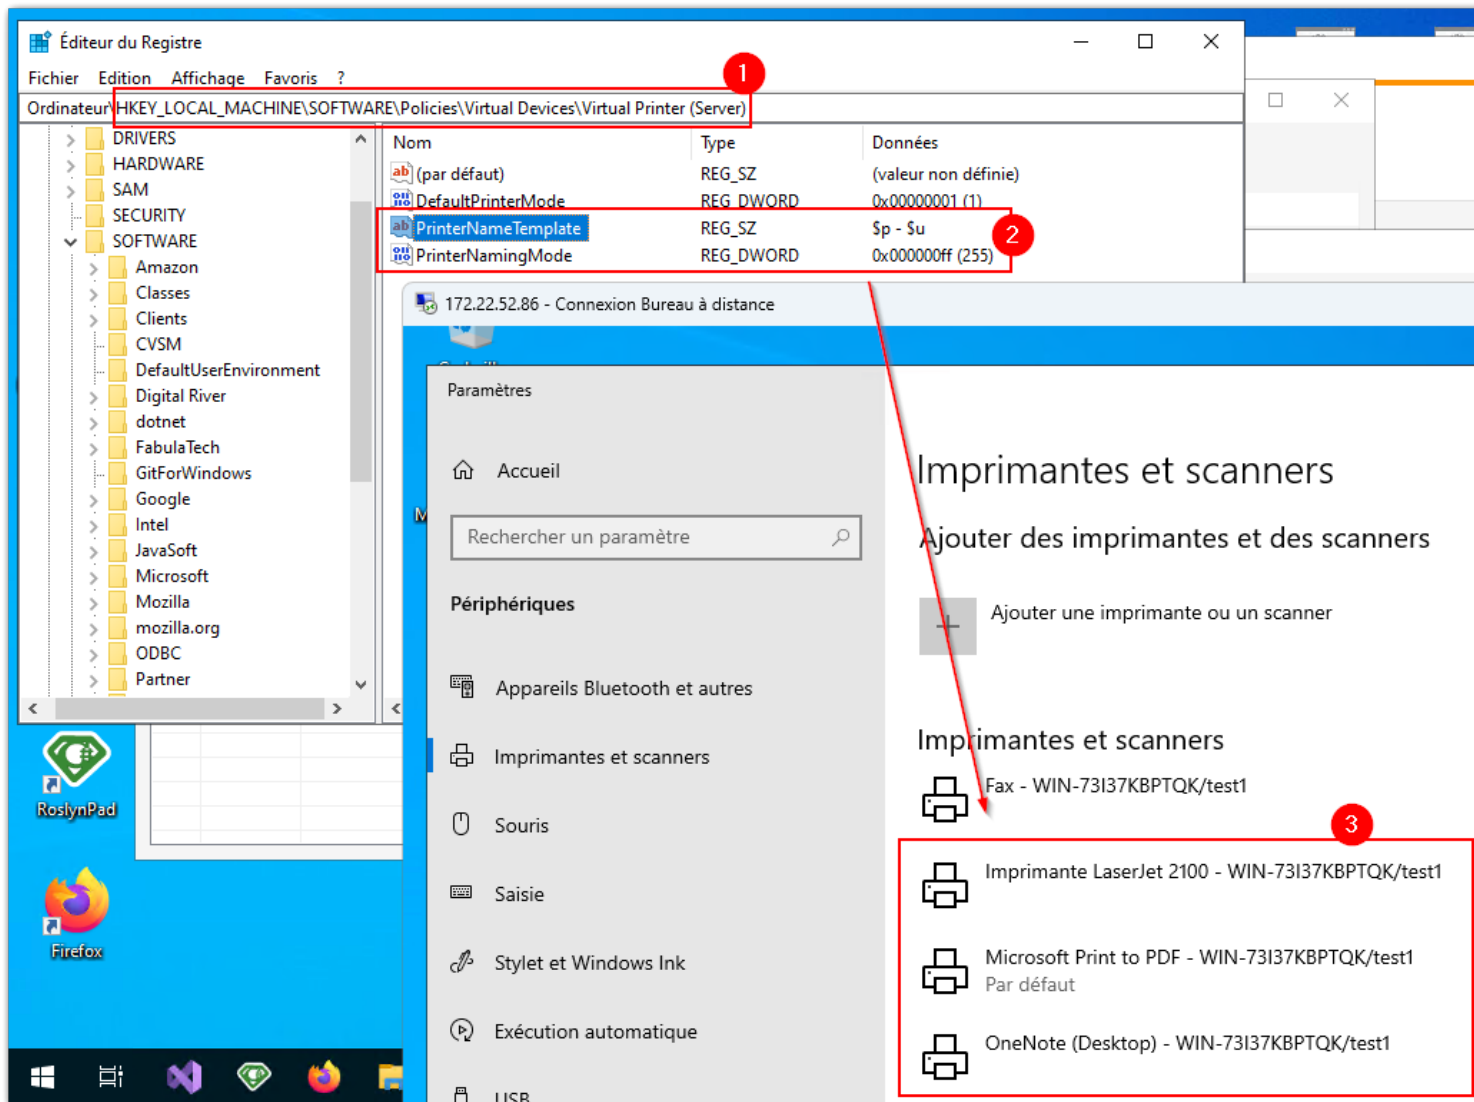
Éditeur du Registre

Fichier Edition Affichage Favoris ?

1

Ordinateur\HKEY_LOCAL_MACHINE\SOFTWARE\Policies\Virtual Devices\Virtual Printer (Server)

DRIVERS
HARDWARE
SAM
SECURITY
SOFTWARE
Amazon
Classes
Clients
CVSM
DefaultUserEnvironment
Digital River
dotnet
FabulaTech
GitForWindows
Google
Intel
JavaSoft
Microsoft
Mozilla
mozilla.org
ODBC
Partner

| Nom | Type | Données |
|---|---|---|
| (par défaut) | REG_SZ | (valeur non définie) |
| DefaultPrinterMode | REG_DWORD | 0x00000001 (1) |
| PrinterNameTemplate | REG_SZ | \$p - \$u |
| PrinterNamingMode | REG_DWORD | 0x000000ff (255) |

2

172.22.52.86 - Connexion Bureau à distance

Paramètres

Accueil

Rechercher un paramètre

Périphériques

Appareils Bluetooth et autres

Imprimantes et scanners

Souris

Saisie

Stylet et Windows Ink

Exécution automatique

USB

Imprimantes et scanners

Ajouter des imprimantes et des scanners

Ajouter une imprimante ou un scanner

Imprimantes et scanners

Fax - WIN-73I37KBPTQK/test1

3

Imprimante LaserJet 2100 - WIN-73I37KBPTQK/test1

Microsoft Print to PDF - WIN-73I37KBPTQK/test1
Par défaut

OneNote (Desktop) - WIN-73I37KBPTQK/test1

RoslynPad

Firefox